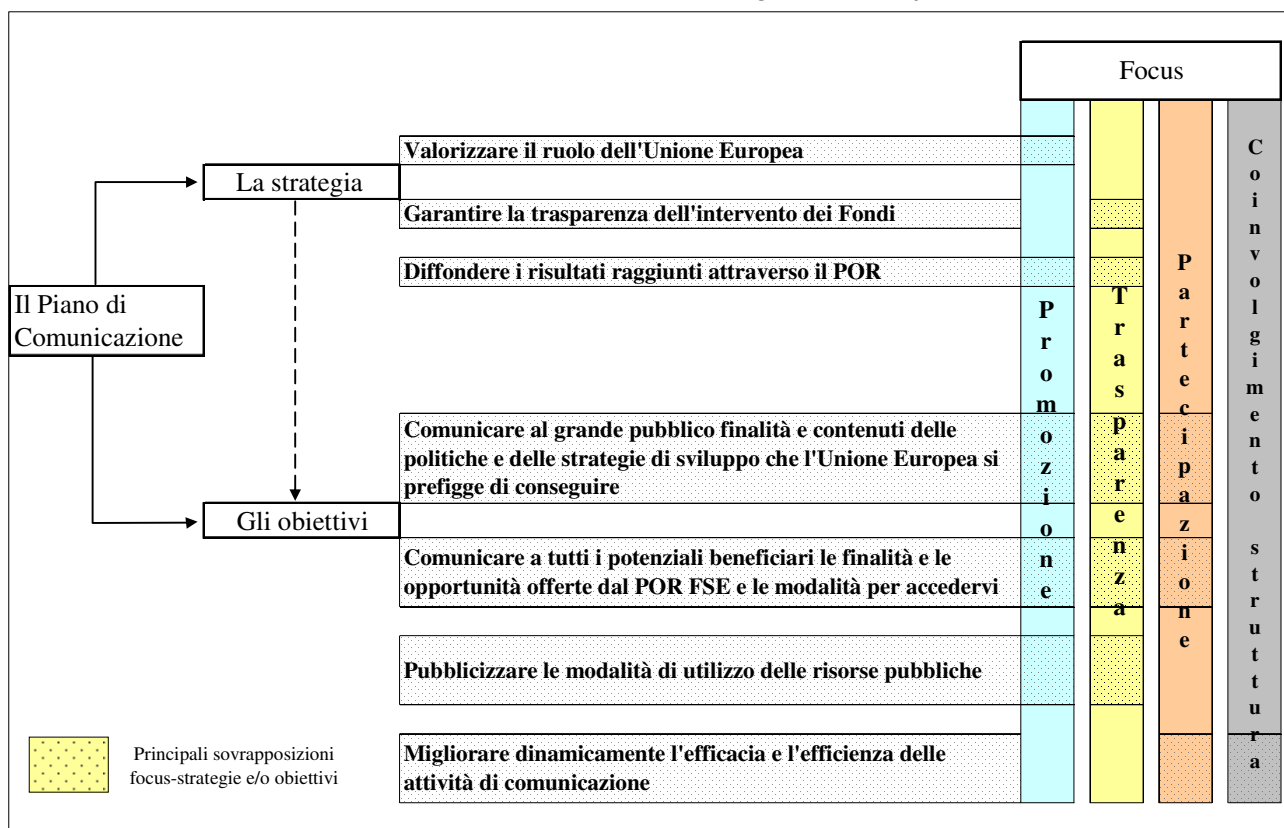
Focus

Il Piano di Comunicazione

La strategia

Gli obiettivi

Valorizzare il ruolo dell'Unione Europea

Garantire la trasparenza dell'intervento dei Fondi

Diffondere i risultati raggiunti attraverso il POR

Comunicare al grande pubblico finalità e contenuti delle politiche e delle strategie di sviluppo che l'Unione Europea si prefigge di conseguire

Comunicare a tutti i potenziali beneficiari le finalità e le opportunità offerte dal POR FSE e le modalità per accedervi

Pubblicizzare le modalità di utilizzo delle risorse pubbliche

Migliorare dinamicamente l'efficacia e l'efficienza delle attività di comunicazione

Promozione

Trasparenza

Partecipazione

Coinvolgimento struttura

Principali sovrapposizioni focus-strategie e/o obiettivi